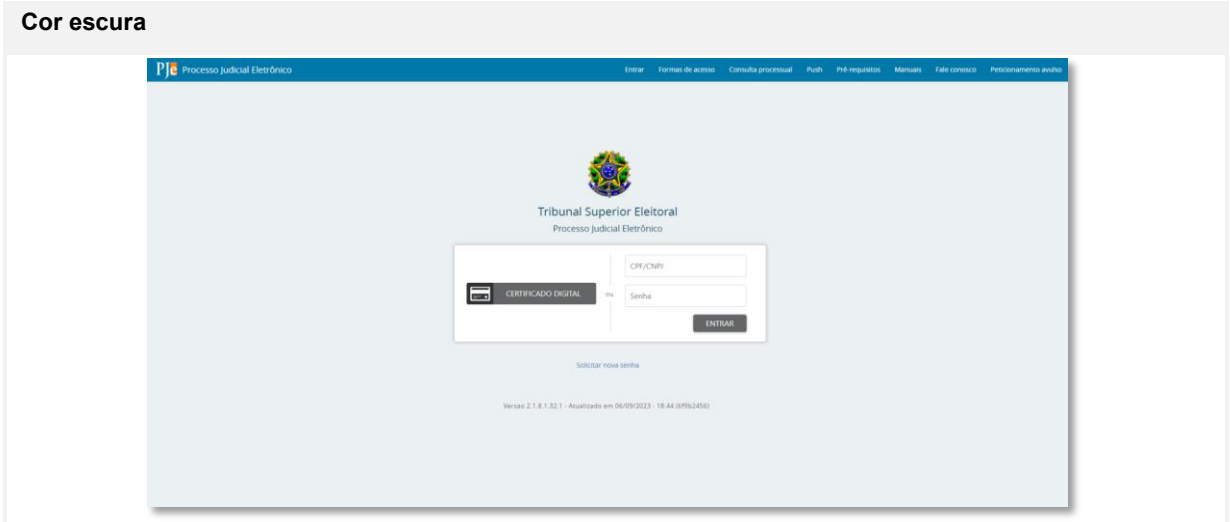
Cor escura

PJe Processo Judicial Eletrônico

Entrar Formas de acesso Consulta processual Push Pré-requisitos Manuais Fale conosco Peticionamento avulso

Tribunal Superior Eleitoral

Processo Judicial Eletrônico

CERTIFICADO DIGITAL

ou

CPF/CNPJ

Senha

ENTRAR

Solicitar nova senha

Versao 2.1.8.1.32.1 - Atualizado em 06/09/2023 - 18:44 (6f9b2456)